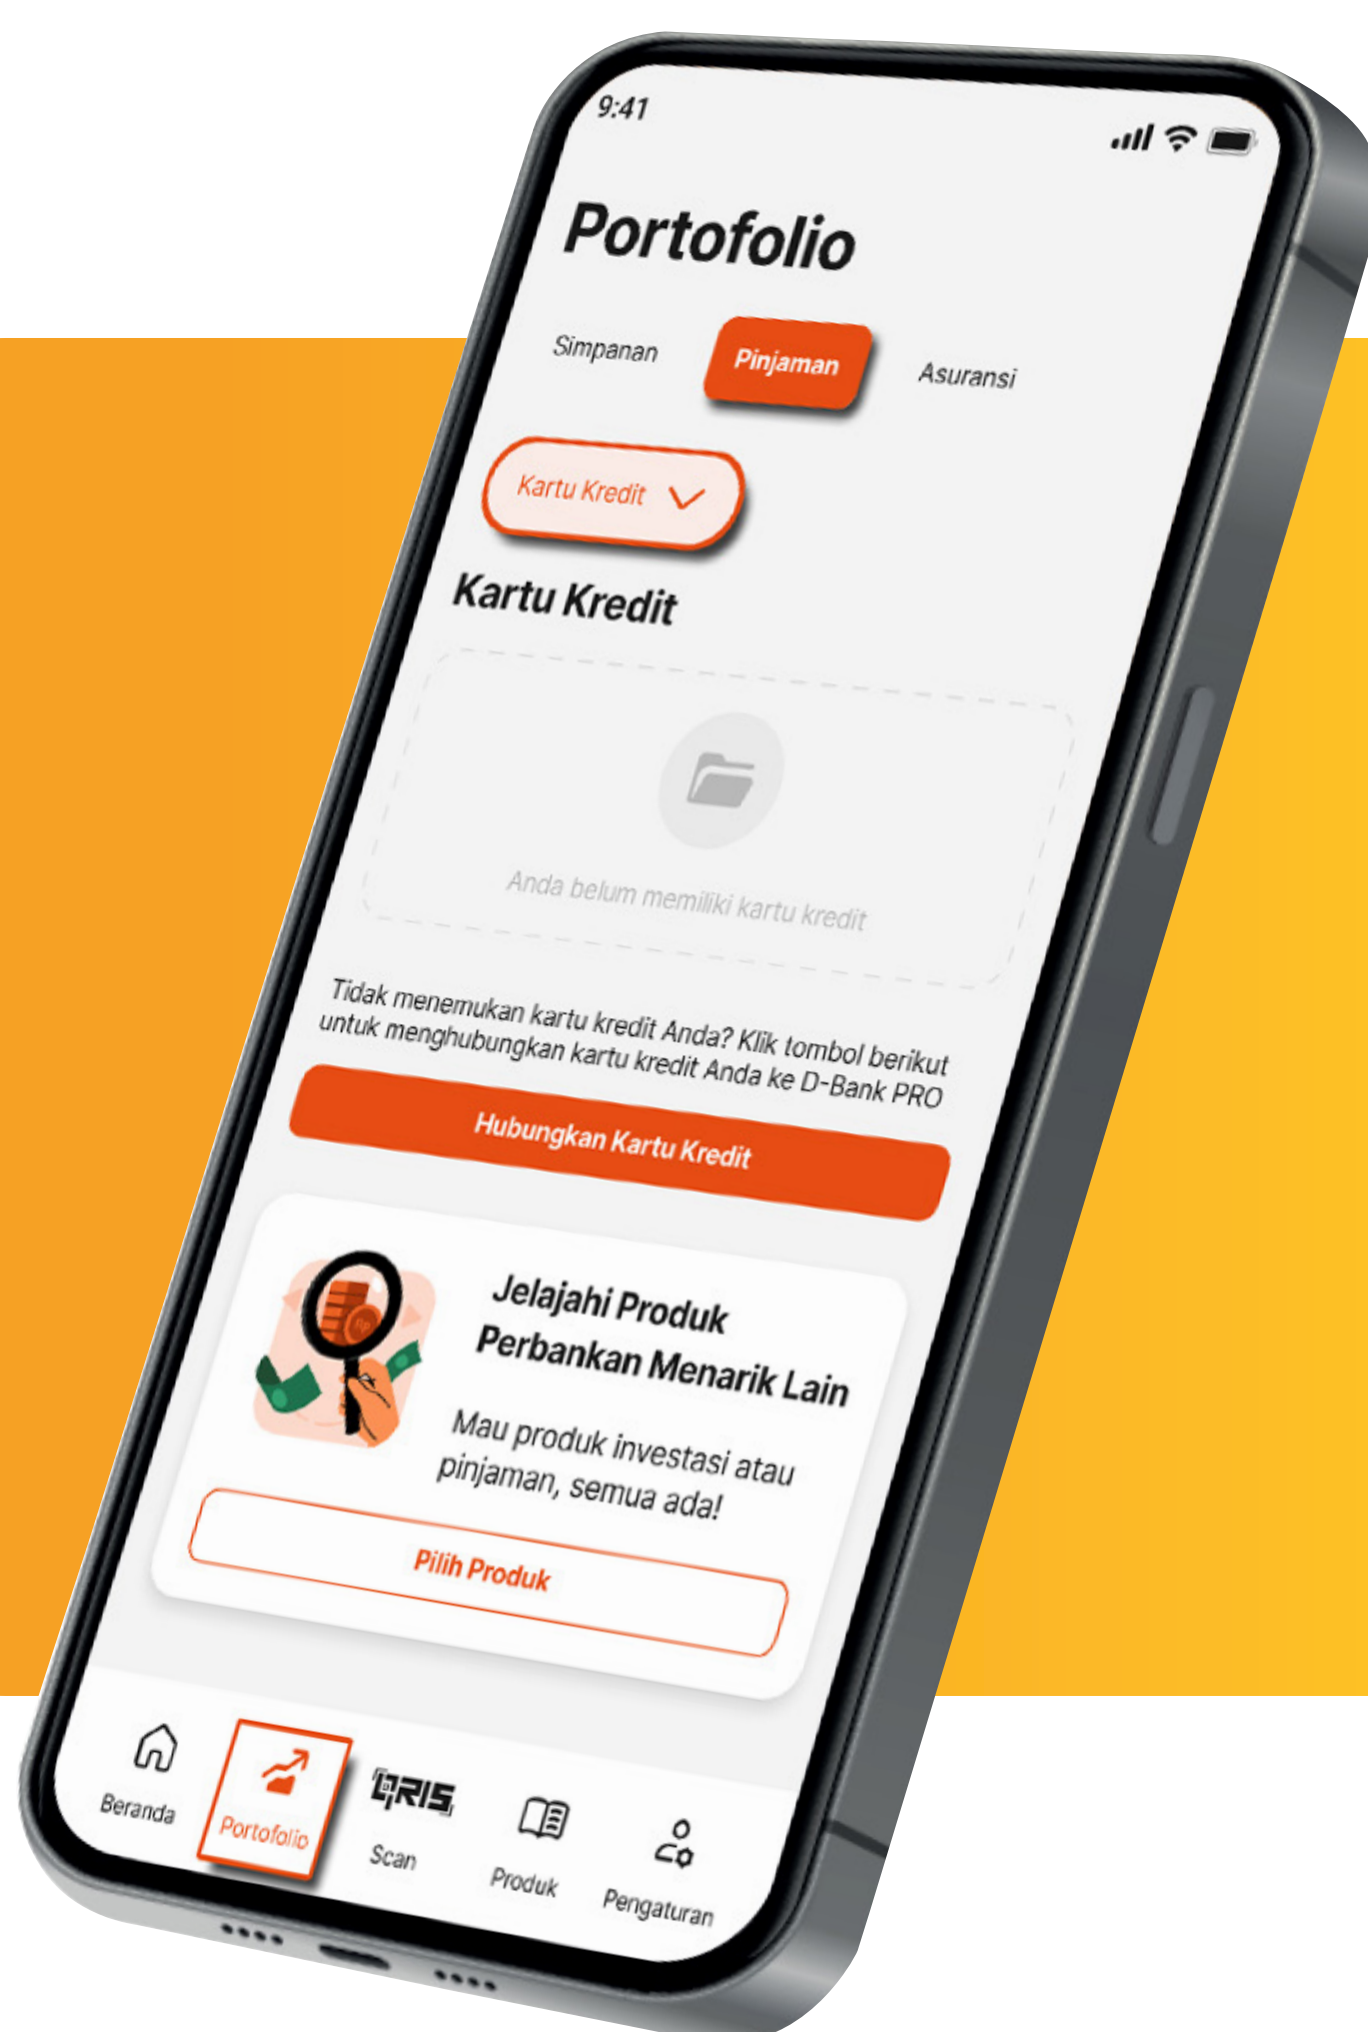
9:41

Portofolio

Simpanan Pinjaman Asuransi

Kartu Kredit

Kartu Kredit

Anda belum memiliki kartu kredit

Tidak menemukan kartu kredit Anda? Klik tombol berikut untuk menghubungkan kartu kredit Anda ke D-Bank PRO

Hubungkan Kartu Kredit

Jelajahi Produk Perbankan Menarik Lain

Mau produk investasi atau pinjaman, semua ada!

Pilih Produk

Beranda Portofolio QRIS Scan Produk Pengaturan